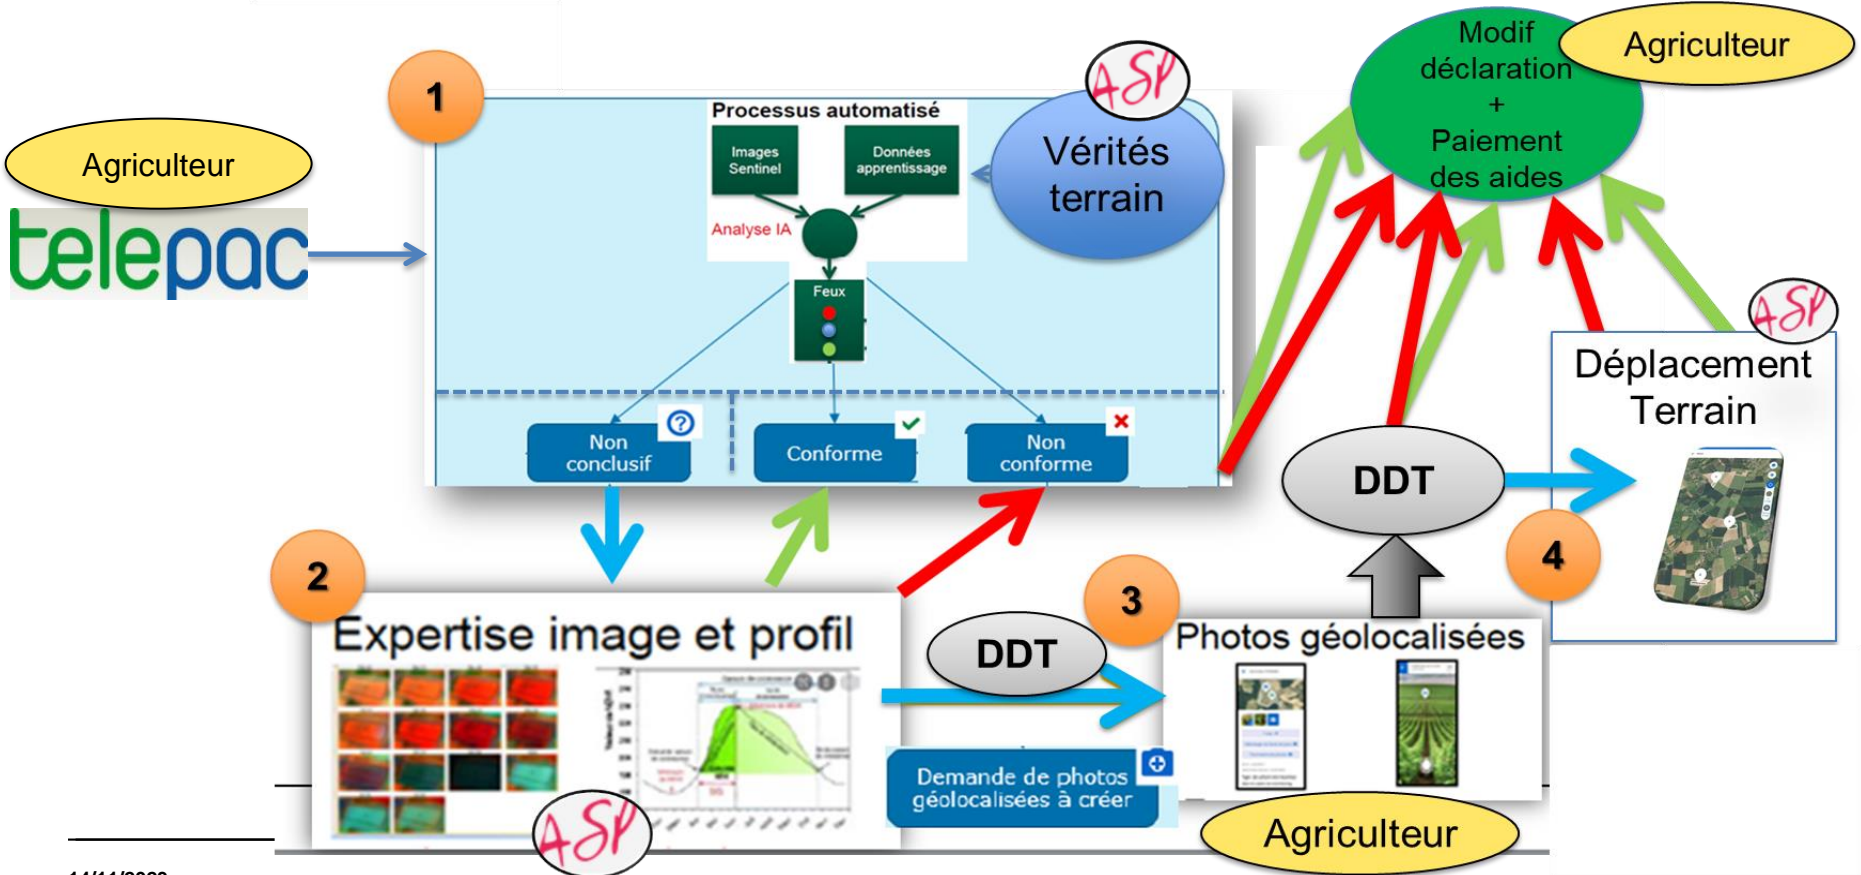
Agriculteur

telepac

1

Processus automatisé

Images Sentinel

Données apprentissage

Analyse IA

Feux

ASP

Vérités terrain

Non conclusif

Conforme

Non conforme

Modif déclaration + Paiement des aides

Agriculteur

ASP

Déplacement Terrain

DDT

4

2

Expertise image et profil

ASP

DDT

3

Photos géolocalisées

Demande de photos géolocalisées à créer

Agriculteur

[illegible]